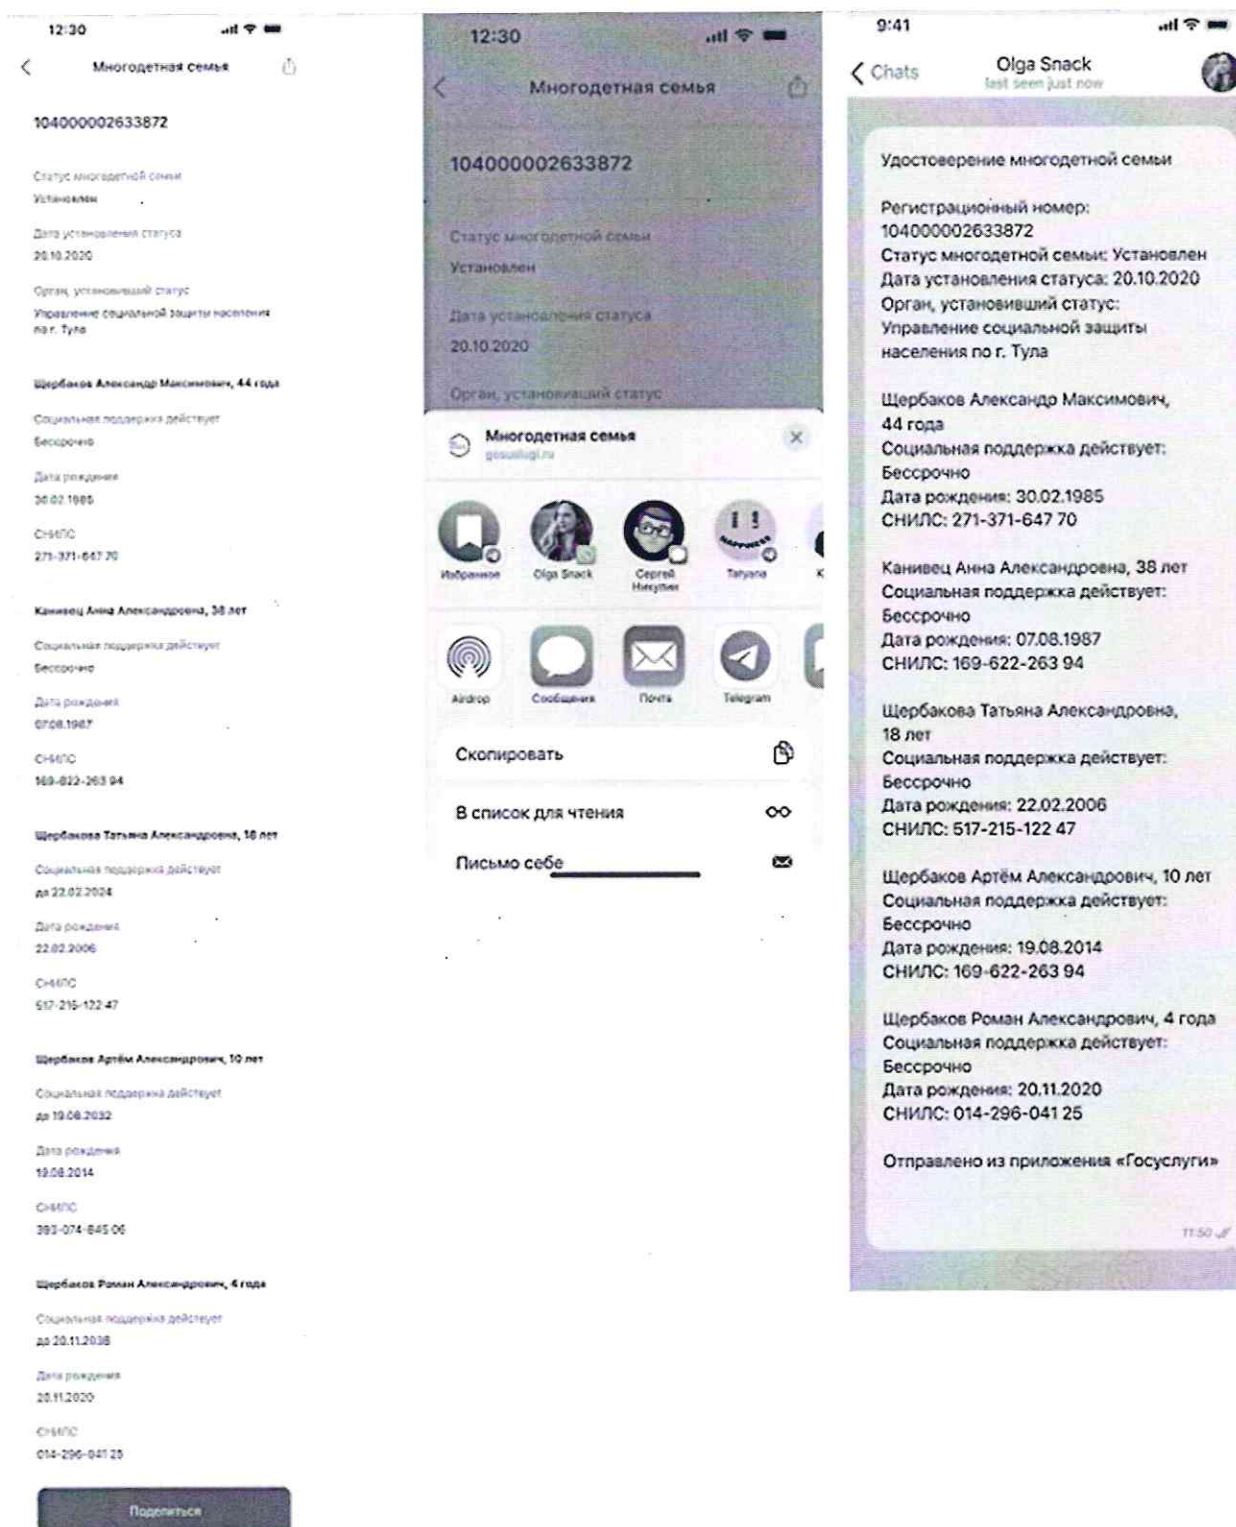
12:30

Многодетная семья

104000002633872

Статус многодетной семьи
Установлен

Дата установления статуса
20.10.2020

Орган, установивший статус
Управление социальной защиты населения по г. Тула

Щербаков Александр Максимович, 44 года

Социальная поддержка действует
Бессрочно

Дата рождения
30.02.1985

СНИЛС
271-371-647 70

Канивец Анна Александровна, 38 лет

Социальная поддержка действует
Бессрочно

Дата рождения
07.08.1987

СНИЛС
169-622-263 94

Щербакова Татьяна Александровна, 18 лет

Социальная поддержка действует
до 22.02.2024

Дата рождения
22.02.2006

СНИЛС
517-215-122 47

Щербаков Артём Александрович, 10 лет

Социальная поддержка действует
до 19.08.2032

Дата рождения
19.08.2014

СНИЛС
393-074-845 06

Щербаков Роман Александрович, 4 года

Социальная поддержка действует
до 20.11.2038

Дата рождения
20.11.2020

СНИЛС
014-296-041 25

Поделиться

12:30

Многодетная семья

104000002633872

Статус многодетной семьи
Установлен

Дата установления статуса
20.10.2020

Орган, установивший статус

Многодетная семья
gosuslugi.ru

Избранное
Olga Snack
Сергей Никулин
Tatyana

Airdrop
Сообщения
Почта
Telegram

Скопировать

В список для чтения

Письмо себе

9:41

Chats
Olga Snack
last seen just now

Удостоверение многодетной семьи

Регистрационный номер:
104000002633872
Статус многодетной семьи: Установлен
Дата установления статуса: 20.10.2020
Орган, установивший статус:
Управление социальной защиты населения по г. Тула

Щербаков Александр Максимович, 44 года
Социальная поддержка действует:
Бессрочно
Дата рождения: 30.02.1985
СНИЛС: 271-371-647 70

Канивец Анна Александровна, 38 лет
Социальная поддержка действует:
Бессрочно
Дата рождения: 07.08.1987
СНИЛС: 169-622-263 94

Щербакова Татьяна Александровна, 18 лет
Социальная поддержка действует:
Бессрочно
Дата рождения: 22.02.2006
СНИЛС: 517-215-122 47

Щербаков Артём Александрович, 10 лет
Социальная поддержка действует:
Бессрочно
Дата рождения: 19.08.2014
СНИЛС: 169-622-263 94

Щербаков Роман Александрович, 4 года
Социальная поддержка действует:
Бессрочно
Дата рождения: 20.11.2020
СНИЛС: 014-296-041 25

Отправлено из приложения «Госуслуги»

11:50